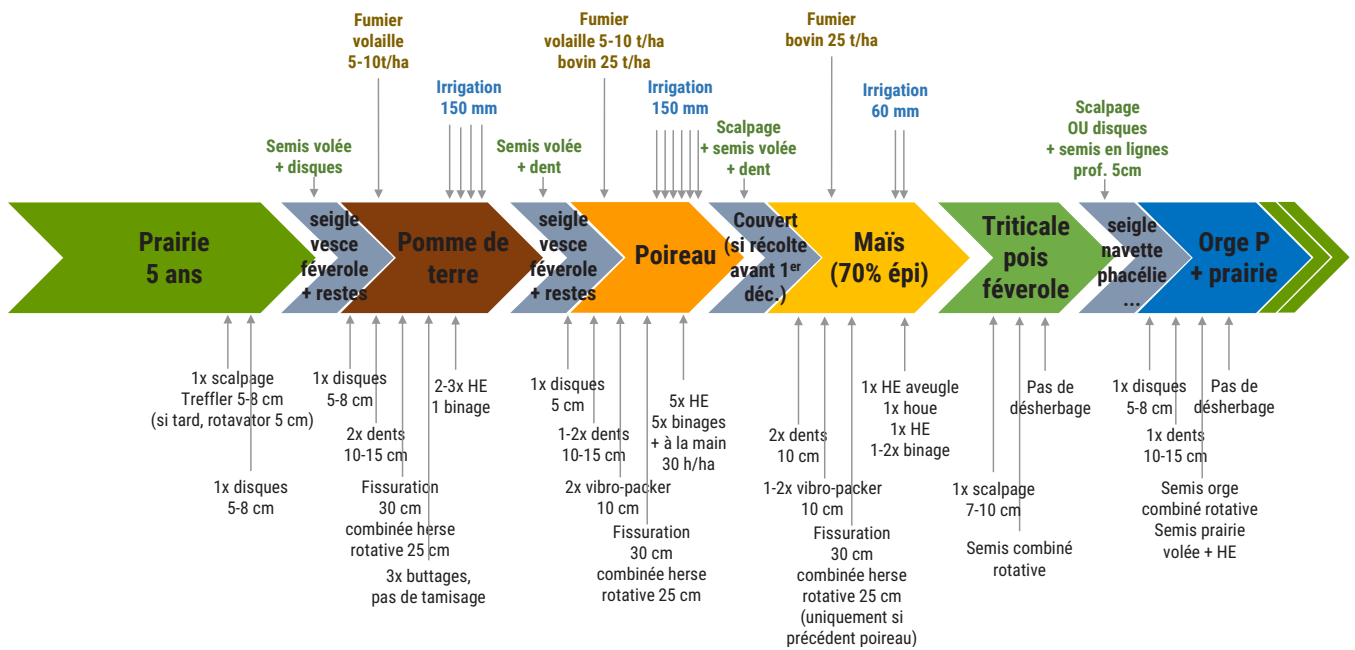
Fumier volaille 5-10t/ha

Fumier volaille 5-10 t/ha bovin 25 t/ha

Fumier bovin 25 t/ha

Irrigation 150 mm

Irrigation 150 mm

Irrigation 60 mm

Semis volée + disques

Semis volée + dent

Scalpage + semis volée + dent

Scalpage OU disques + semis en lignes prof. 5cm

Prairie 5 ans

seigle vesce féverole + restes

Pomme de terre

seigle vesce féverole + restes

Poireau

Couvert (si récolte avant 1$^{er}$ déc.)

Maïs (70% épi)

Triticale pois féverole

seigle navette phacélie …

Orge P + prairie

1x scalpage Treffler 5-8 cm (si tard, rotavator 5 cm)

1x disques 5-8 cm

1x disques 5-8 cm

2x dents 10-15 cm

Fissuration 30 cm combinée herse rotative 25 cm

3x buttages, pas de tamisage

2-3x HE 1 binage

1x disques 5 cm

1-2x dents 10-15 cm

2x vibro-packer 10 cm

Fissuration 30 cm combinée herse rotative 25 cm

5x HE 5x binages + à la main 30 h/ha

2x dents 10 cm

1-2x vibro-packer 10 cm

Fissuration 30 cm combinée herse rotative 25 cm (uniquement si précédent poireau)

1x HE aveugle 1x houe 1x HE 1-2x binage

1x scalpage 7-10 cm

Semis combiné rotative

Pas de désherbage

1x disques 5-8 cm

1x dents 10-15 cm

Semis orge combiné rotative Semis prairie volée + HE

Pas de désherbage